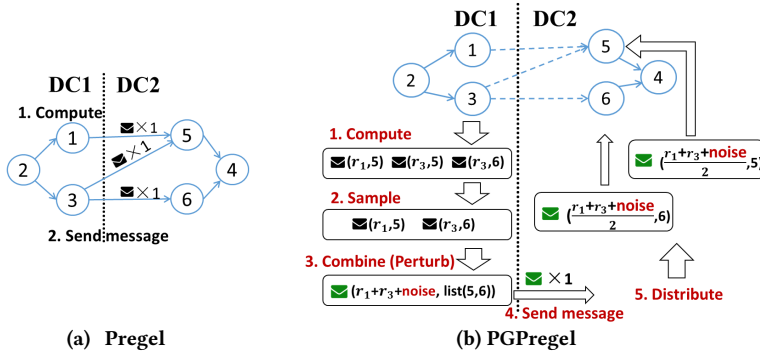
DC1 DC2

1. Compute

1

2

3

×1

×1

×1

5

4

6

2. Send message

(a) Pregel

DC1 DC2

1

2

3

5

4

6

1. Compute

$(r_1,5)$ $(r_3,5)$ $(r_3,6)$

2. Sample

$(r_1,5)$ $(r_3,6)$

3. Combine (Perturb)

$(r_1+r_3+$noise, list(5,6))

×1

4. Send message

$(\frac{r_1+r_3+\text{noise}}{2},6)$

$(\frac{r_1+r_3+\text{noise}}{2},5)$

5. Distribute

(b) PGPregel